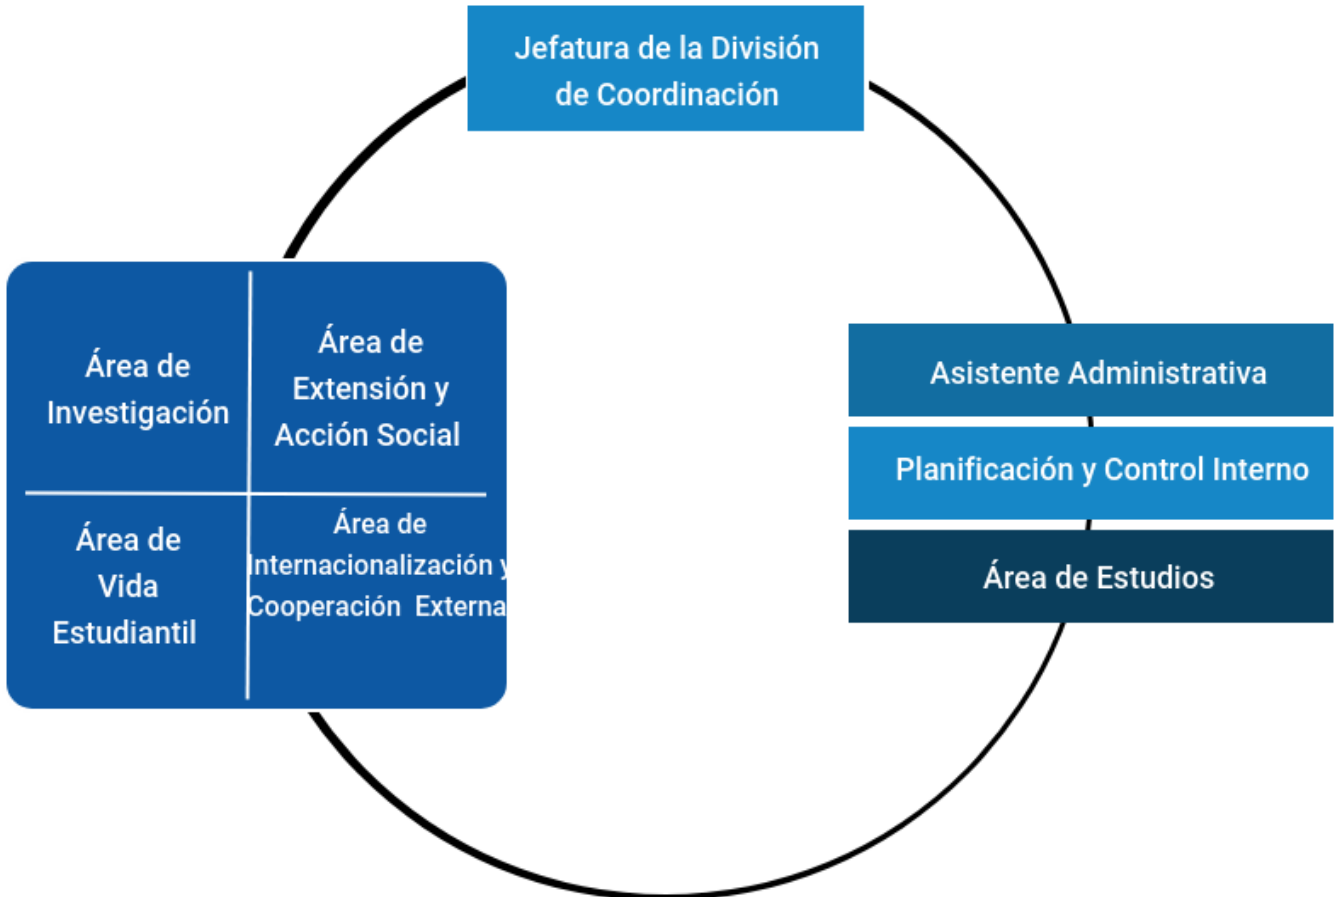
Jefatura de la División de Coordinación

Área de Investigación

Área de Extensión y Acción Social

Área de Vida Estudiantil

Área de Internacionalización y Cooperación Externa

Asistente Administrativa

Planificación y Control Interno

Área de Estudios